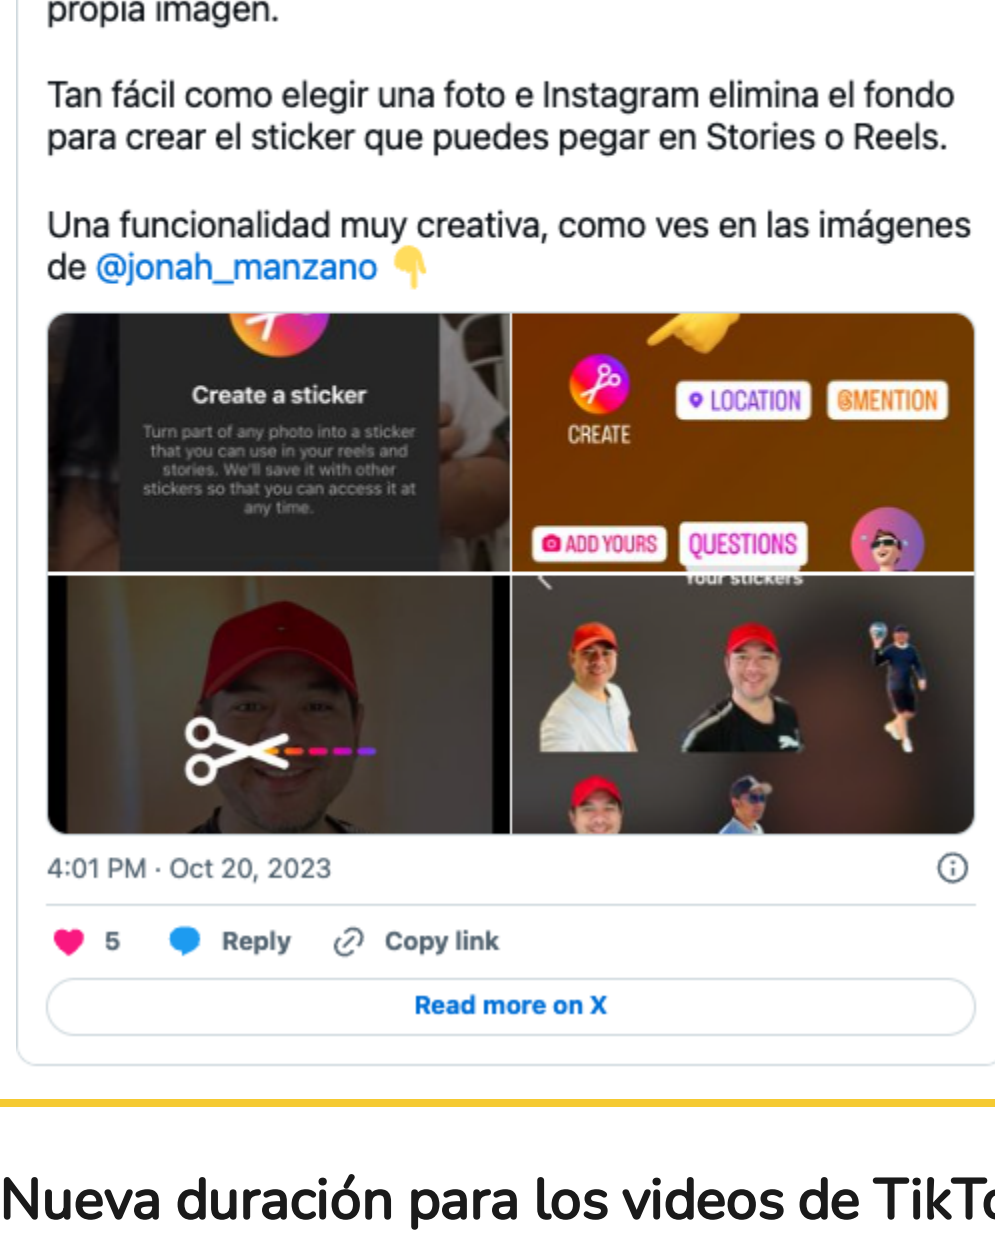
propia imagen.

Tan fácil como elegir una foto e Instagram elimina el fondo para crear el sticker que puedes pegar en Stories o Reels.

Una funcionalidad muy creativa, como ves en las imágenes de @jonah_manzano 👇

Create a sticker

Turn part of any photo into a sticker that you can use in your reels and stories. We'll save it with other stickers so that you can access it at any time.

CREATE

LOCATION

@MENTION

ADD YOURS

QUESTIONS

Your stickers

4:01 PM · Oct 20, 2023

5 Reply Copy link

Read more on X

Nueva duración para los videos de TikT